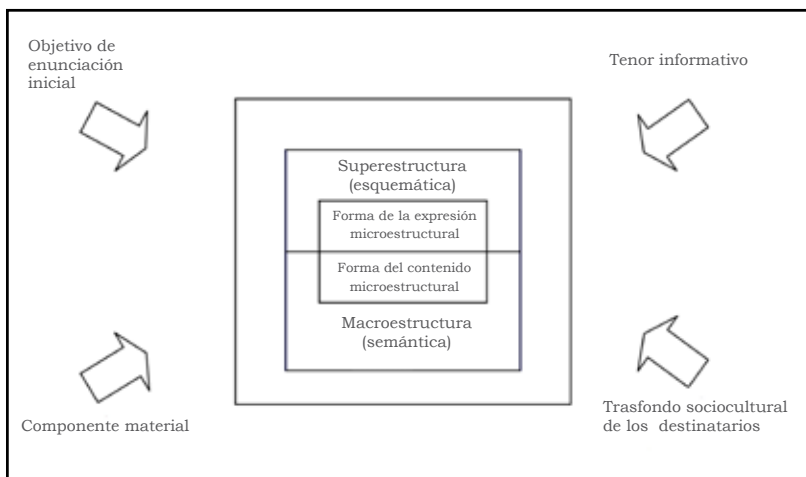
Objetivo de enunciación inicial

Tenor informativo

Superestructura (esquemática)

Forma de la expresión microestructural

Forma del contenido microestructural

Macroestructura (semántica)

Componente material

Trasfondo sociocultural de los destinatarios